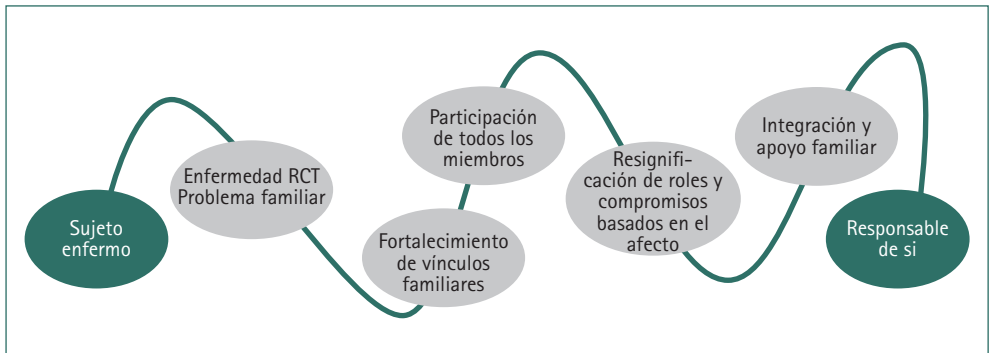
Sujeto enfermo

Enfermedad RCT Problema familiar

Fortalecimiento de vínculos familiares

Participación de todos los miembros

Resignificación de roles y compromisos basados en el afecto

Integración y apoyo familiar

Responsable de si